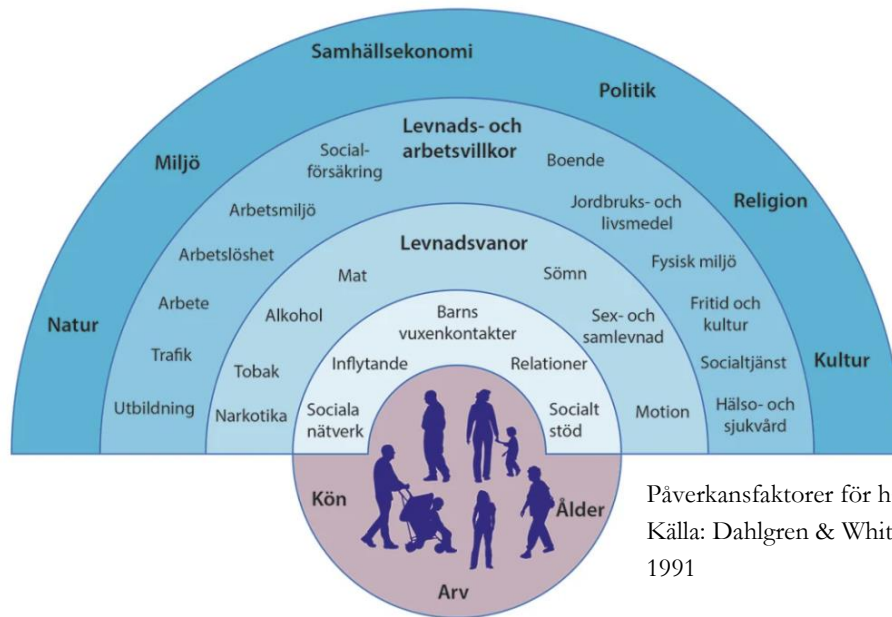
Samhällsekonomi

Politik

Miljö

Religion

Natur

Kultur

Levnads- och arbetsvillkor

Social-försäkring

Boende

Arbetsmiljö

Jordbruks- och livsmedel

Arbetslöshet

Fysisk miljö

Arbete

Fritid och kultur

Trafik

Socialtjänst

Utbildning

Hälso- och sjukvård

Levnadsvanor

Mat

Sömn

Alkohol

Sex- och samlevnad

Tobak

Motion

Narkotika

Barns vuxenkontakter

Inflytande

Relationer

Sociala nätverk

Socialt stöd

Kön

Ålder

Arv

Påverkansfaktorer för h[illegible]
Källa: Dahlgren & Whit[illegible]
1991